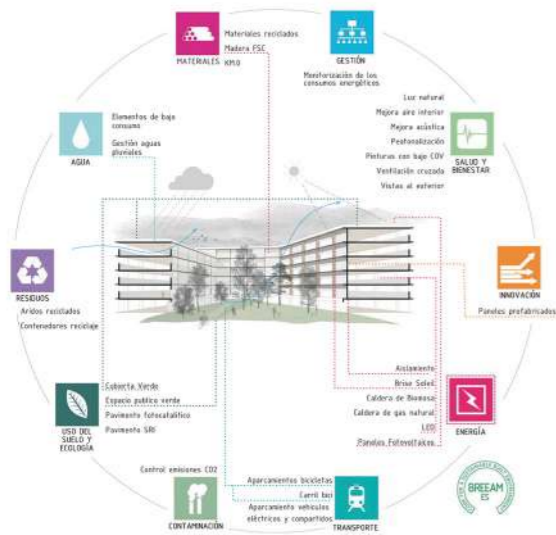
MATERIALES

Materiales reciclados
Madera FSC
KM.0

GESTIÓN

Monitorización de los consumos energéticos

AGUA

Elementos de bajo consumo
Gestión aguas pluviales

Luz natural
Mejora aire interior
Mejora acústica
Poestanalización
Pinturas con bajo COV
Ventilación cruzada
Vistas al exterior

SALUD Y BIENESTAR

RESIDUOS

Aridos reciclados
Contenedores reciclaje

INNOVACIÓN

Paneles prefabricados

Aislamiento
Brise Soleil
Caldera de Biomasa
Caldera de gas natural
LED
Paneles Fotovoltaicos

ENERGÍA

USO DEL SUELO Y ECOLOGÍA

Cubierta Verde
Espacio publico verde
Pavimento fotocatalítico
Pavimento SRI

Control emisiones CO2

CONTAMINACIÓN

Aparcamientos bicicletas
Carril bici
Aparcamiento vehículos eléctricos y compartidos

TRANSPORTE

BREEAM ES